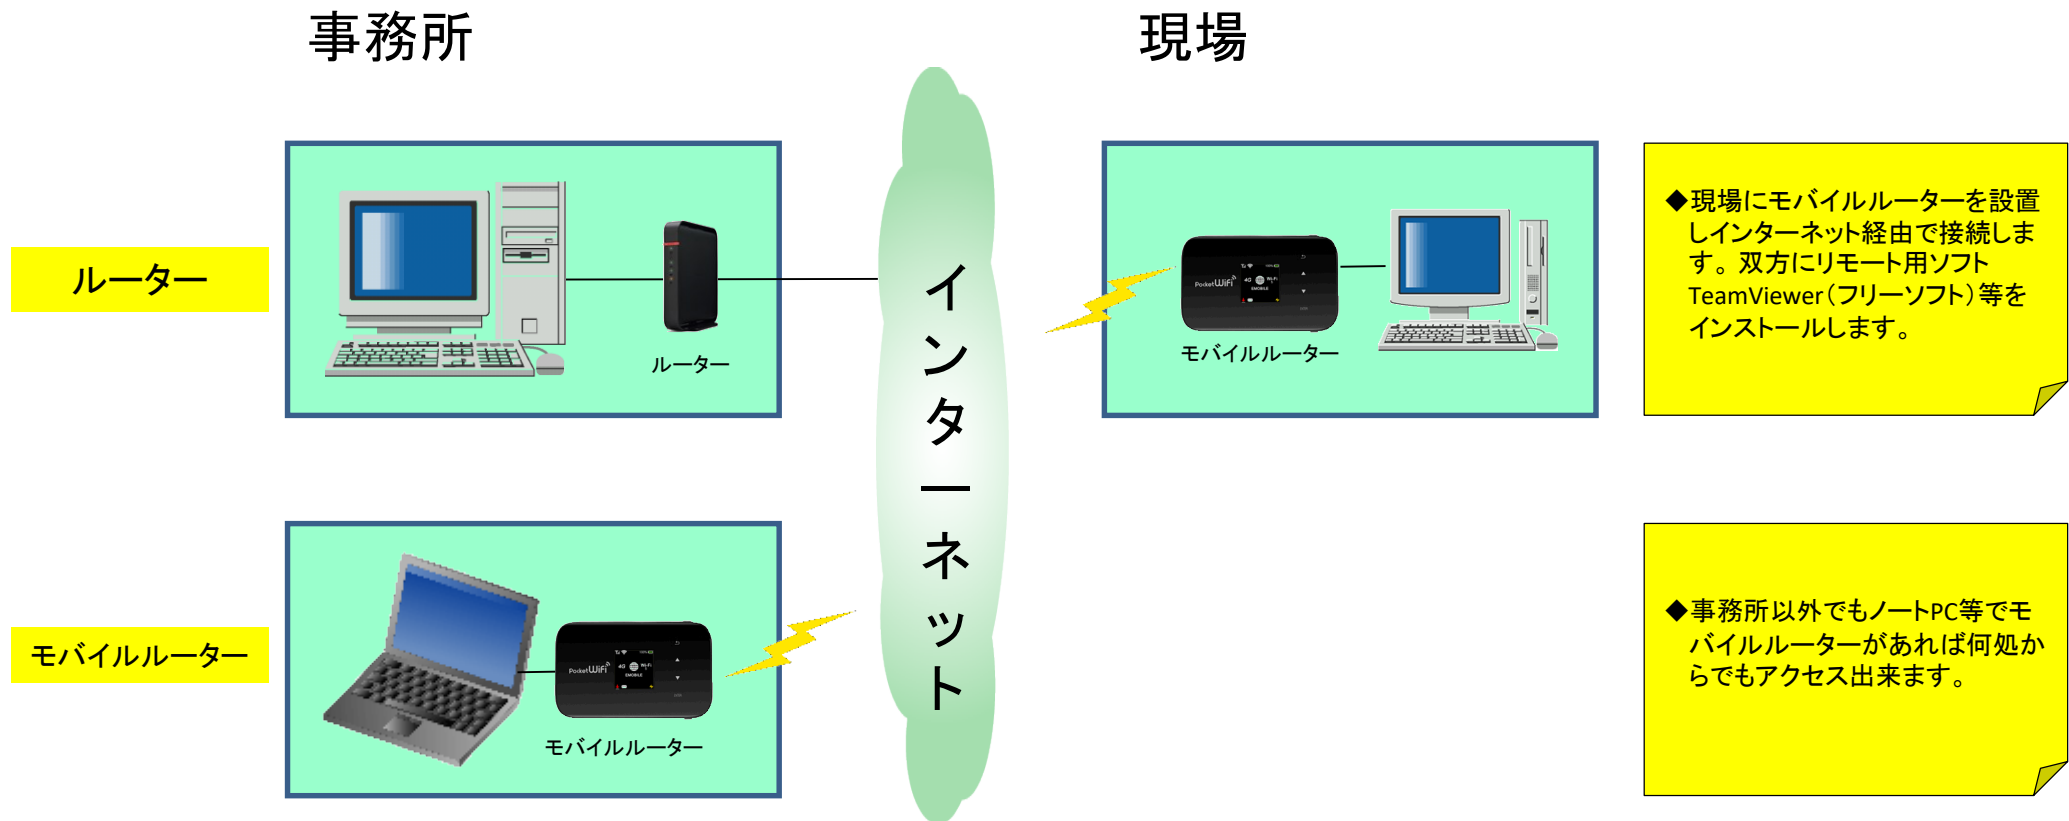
事務所

現場

ルーター

ルーター

インターネット

モバイルルーター

◆現場にモバイルルーターを設置しインターネット経由で接続します。双方にリモート用ソフトTeamViewer（フリーソフト）等をインストールします。

モバイルルーター

Pocket WiFi

モバイルルーター

Pocket WiFi

◆事務所以外でもノートPC等でモバイルルーターがあれば何処からでもアクセス出来ます。